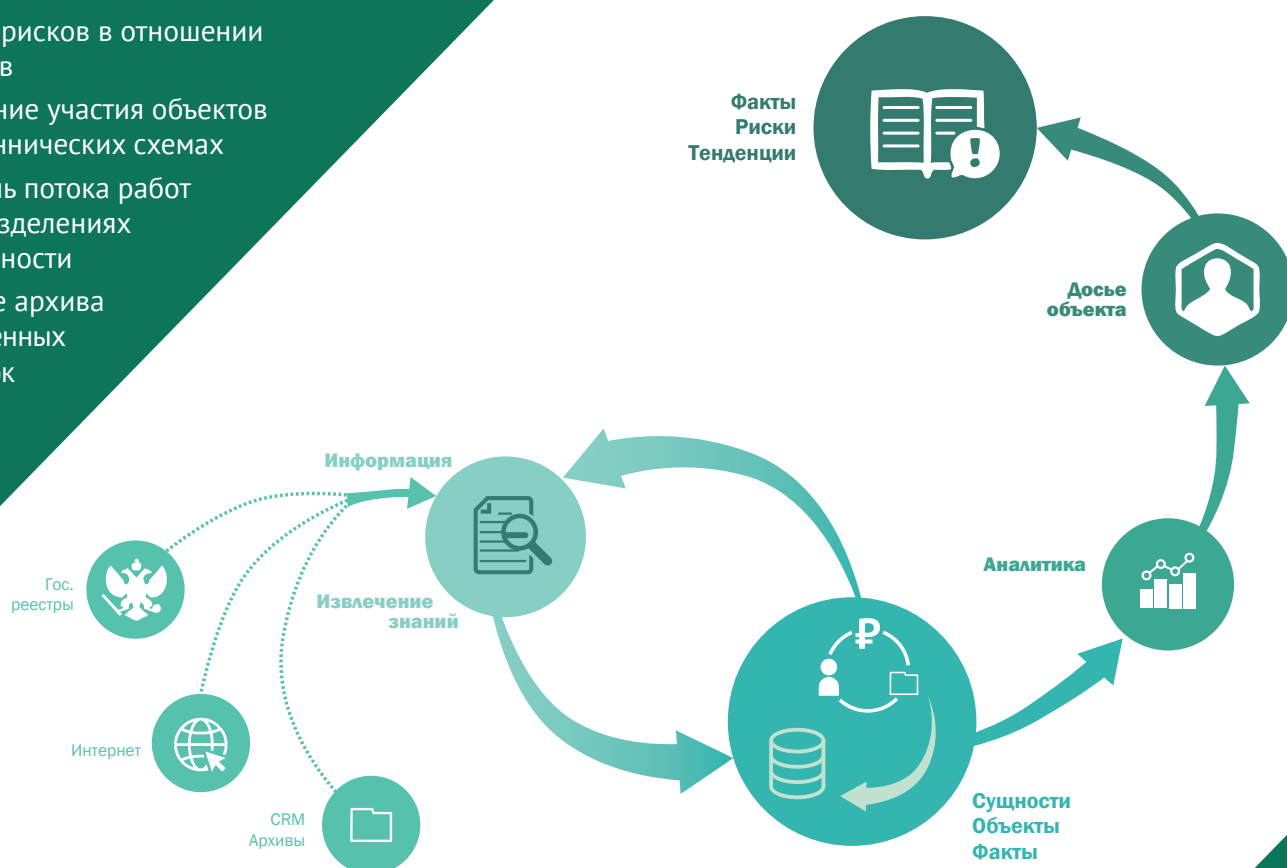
рисков в отношении
в

ние участия объектов
нических схемах

ь потока работ
зделениях
ности

е архива
енных
к

Факты
Риски
Тенденции

Досье
объекта

Информация

Извлечение
знаний

Аналитика

Гос.
реестры

Интернет

CRM
Архивы

₽

Сущности
Объекты
Факты